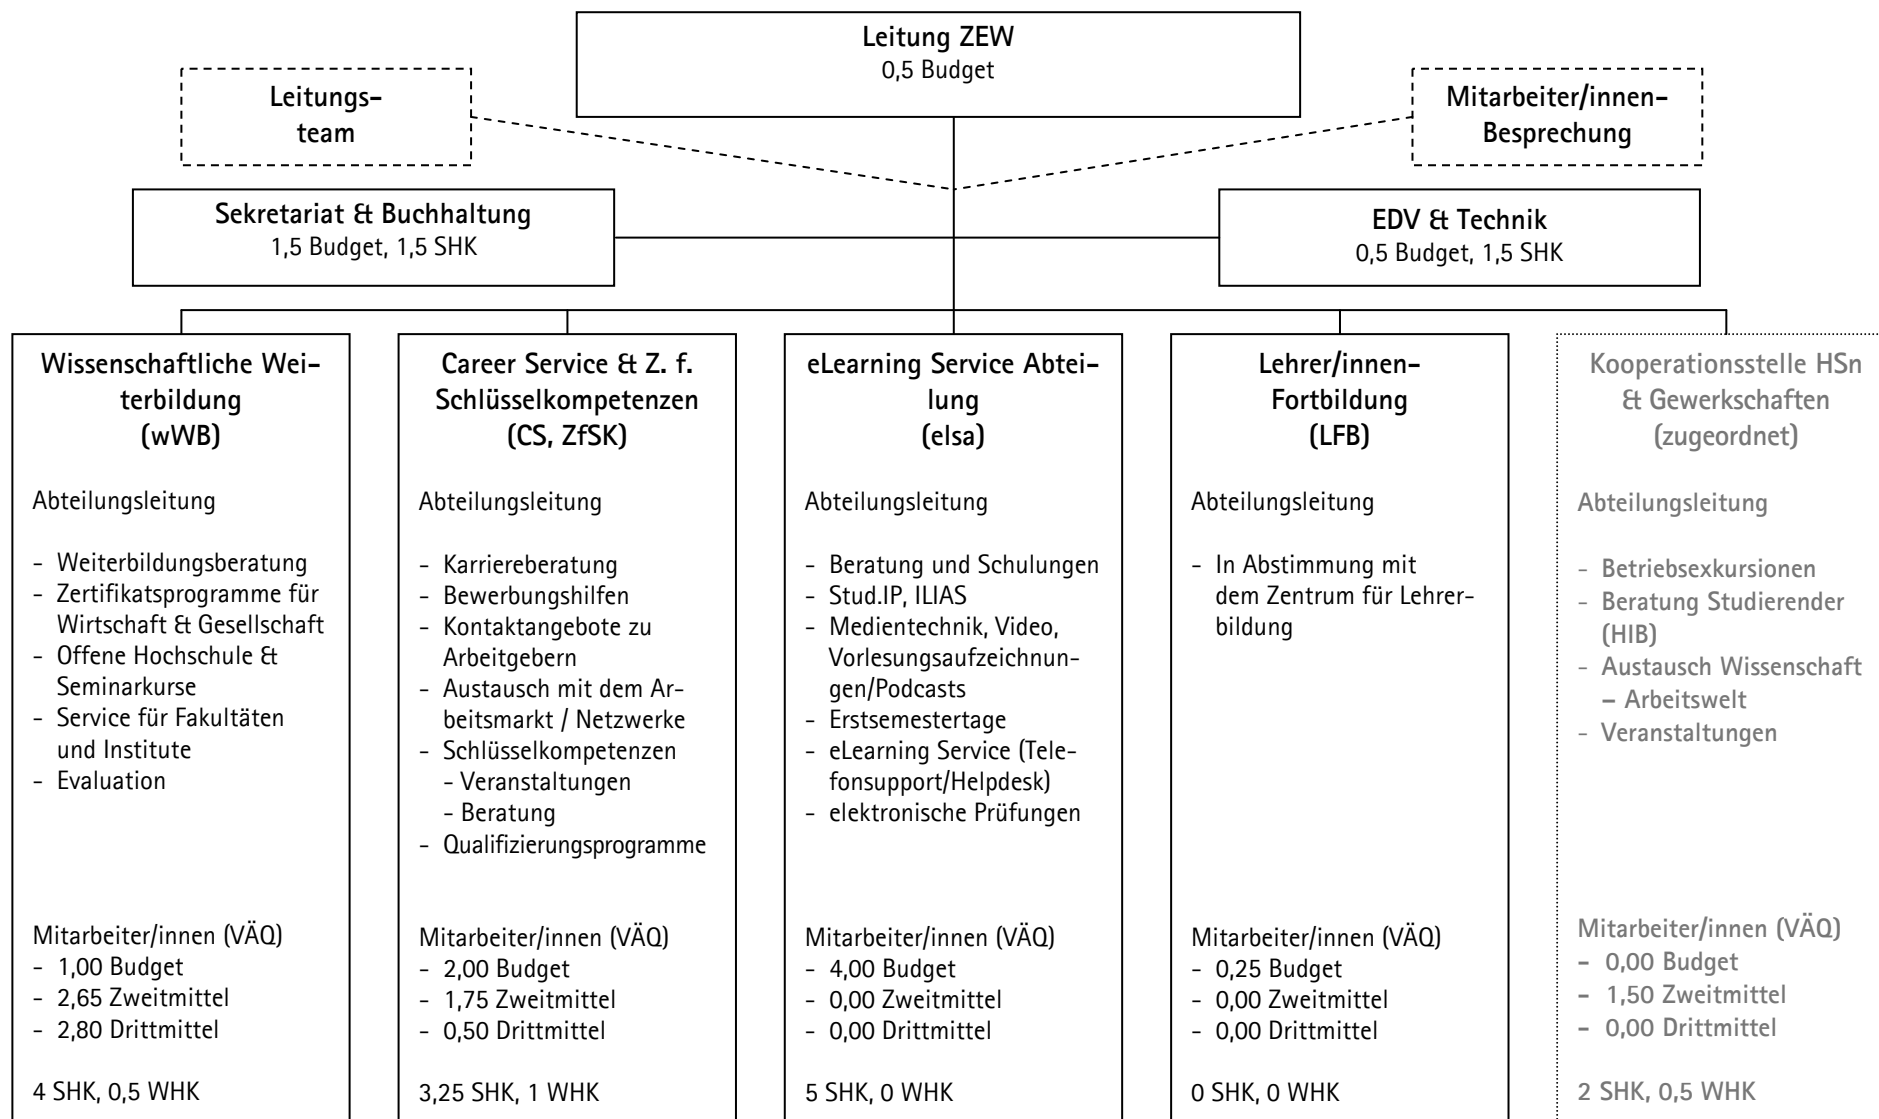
Leitung ZEW
0,5 Budget

Leitungsteam

Mitarbeiter/innen-Besprechung

Sekretariat & Buchhaltung
1,5 Budget, 1,5 SHK

EDV & Technik
0,5 Budget, 1,5 SHK

Wissenschaftliche Weiterbildung
(wWB)

Abteilungsleitung

- Weiterbildungsberatung
- Zertifikatsprogramme für Wirtschaft & Gesellschaft
- Offene Hochschule & Seminarkurse
- Service für Fakultäten und Institute
- Evaluation

Mitarbeiter/innen (VÄQ)
- 1,00 Budget
- 2,65 Zweitmittel
- 2,80 Drittmittel

4 SHK, 0,5 WHK

Career Service & Z. f. Schlüsselkompetenzen
(CS, ZfSK)

Abteilungsleitung

- Karriereberatung
- Bewerbungshilfen
- Kontaktangebote zu Arbeitgebern
- Austausch mit dem Arbeitsmarkt / Netzwerke
- Schlüsselkompetenzen
 - Veranstaltungen
 - Beratung
- Qualifizierungsprogramme

Mitarbeiter/innen (VÄQ)
- 2,00 Budget
- 1,75 Zweitmittel
- 0,50 Drittmittel

3,25 SHK, 1 WHK

eLearning Service Abteilung
(elsa)

Abteilungsleitung

- Beratung und Schulungen
- Stud.IP, ILIAS
- Medientechnik, Video, Vorlesungsaufzeichnungen/Podcasts
- Erstsemestertage
- eLearning Service (Telefonsupport/Helpdesk)
- elektronische Prüfungen

Mitarbeiter/innen (VÄQ)
- 4,00 Budget
- 0,00 Zweitmittel
- 0,00 Drittmittel

5 SHK, 0 WHK

Lehrer/innen-Fortbildung
(LFB)

Abteilungsleitung

- In Abstimmung mit dem Zentrum für Lehrerbildung

Mitarbeiter/innen (VÄQ)
- 0,25 Budget
- 0,00 Zweitmittel
- 0,00 Drittmittel

0 SHK, 0 WHK

Kooperationsstelle HSn & Gewerkschaften
(zugeordnet)

Abteilungsleitung

- Betriebsexkursionen
- Beratung Studierender (HIB)
- Austausch Wissenschaft – Arbeitswelt
- Veranstaltungen

Mitarbeiter/innen (VÄQ)
- 0,00 Budget
- 1,50 Zweitmittel
- 0,00 Drittmittel

2 SHK, 0,5 WHK